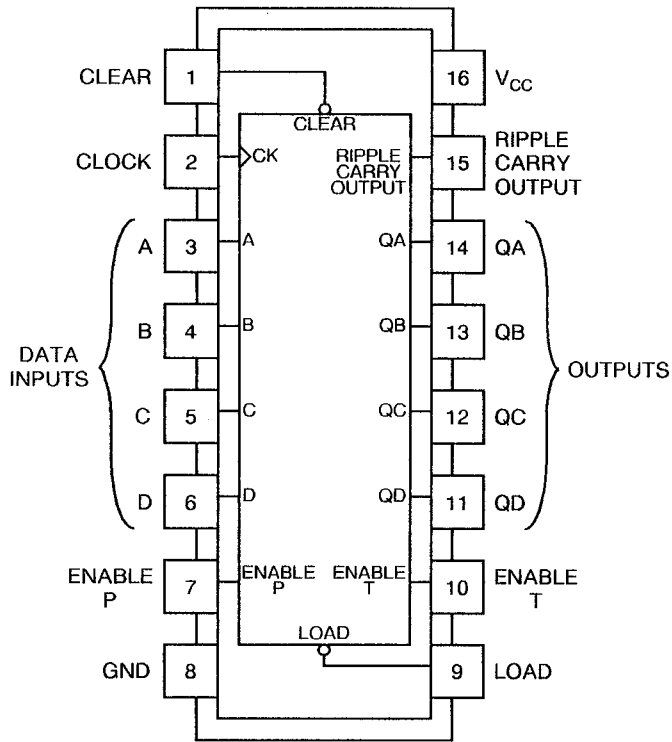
CLEAR 1
CLOCK 2
A 3
B 4
C 5
D 6
DATA INPUTS
ENABLE P 7
GND 8

CLEAR
CK
A
B
C
D
ENABLE P
LOAD
RIPPLE CARRY OUTPUT
QA
QB
QC
QD
ENABLE T

16 $V_{CC}$
15 RIPPLE CARRY OUTPUT
14 QA
13 QB
12 QC
11 QD
OUTPUTS
10 ENABLE T
9 LOAD